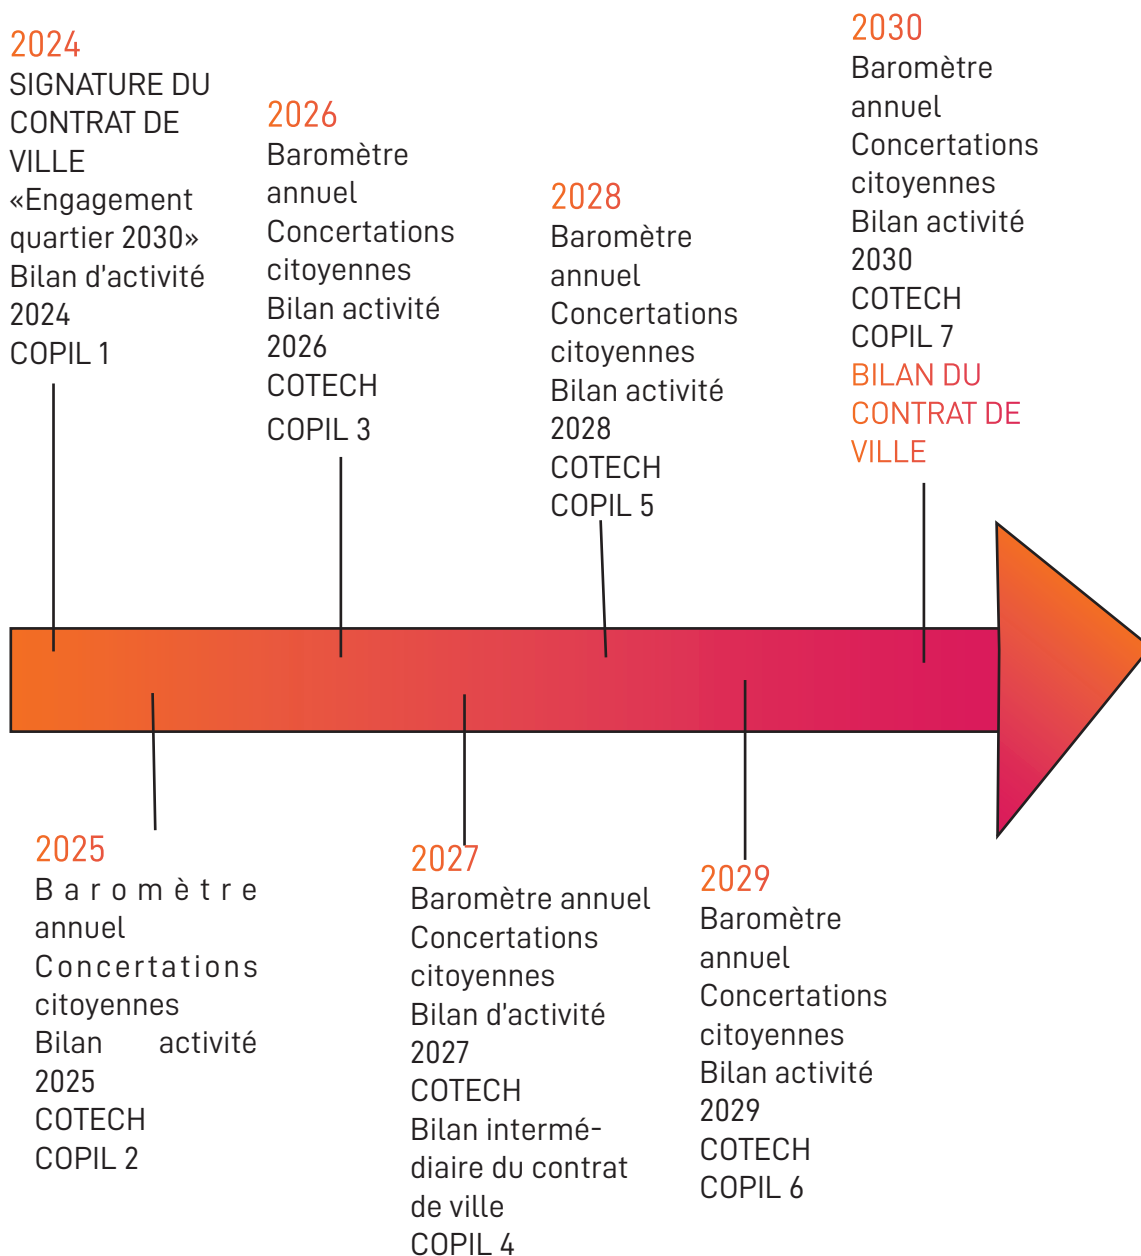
2024
SIGNATURE DU CONTRAT DE VILLE
«Engagement quartier 2030»
Bilan d'activité 2024
COPIL 1

2026
Baromètre annuel
Concertations citoyennes
Bilan activité 2026
COTECH
COPIL 3

2028
Baromètre annuel
Concertations citoyennes
Bilan activité 2028
COTECH
COPIL 5

2030
Baromètre annuel
Concertations citoyennes
Bilan activité 2030
COTECH
COPIL 7
BILAN DU CONTRAT DE VILLE

2025
Baromètre annuel
Concertations citoyennes
Bilan activité 2025
COTECH
COPIL 2

2027
Baromètre annuel
Concertations citoyennes
Bilan d'activité 2027
COTECH
Bilan intermédiaire du contrat de ville
COPIL 4

2029
Baromètre annuel
Concertations citoyennes
Bilan activité 2029
COTECH
COPIL 6